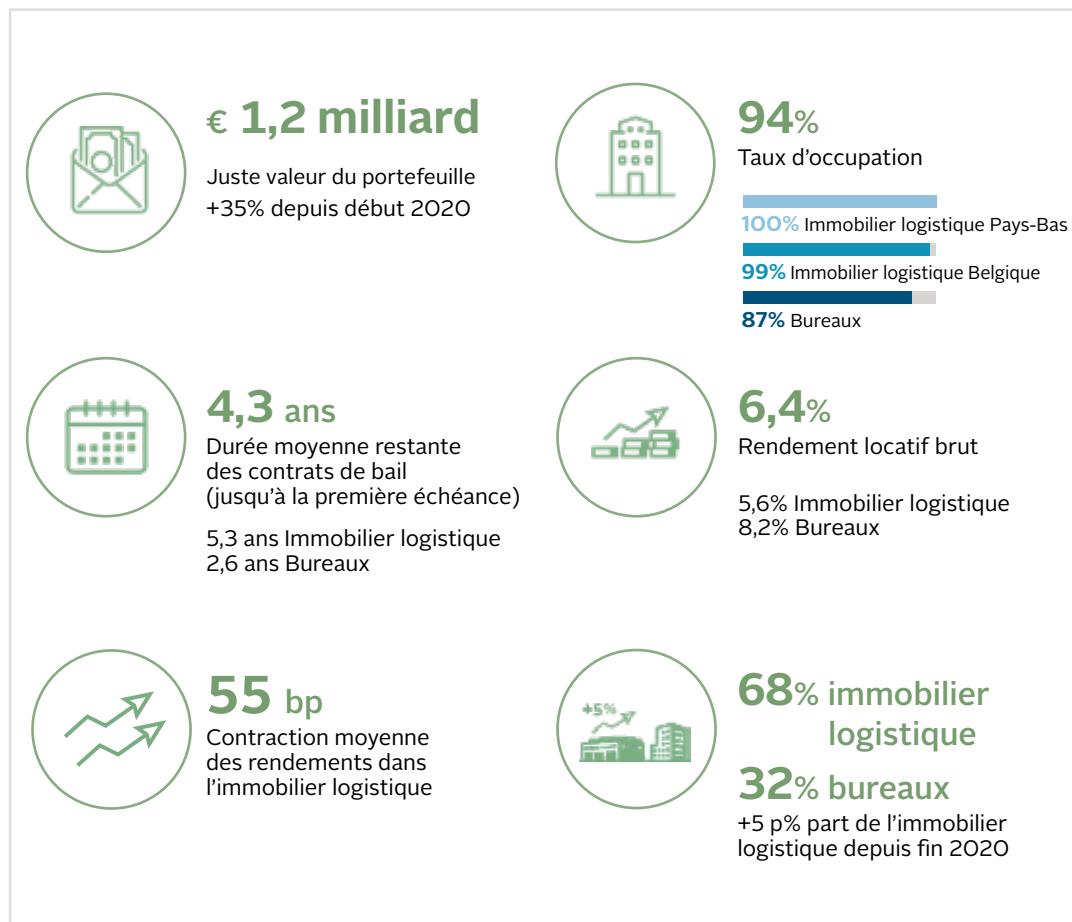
€ 1,2 milliard

Juste valeur du portefeuille
+35% depuis début 2020

94%
Taux d’occupation

100% Immobilier logistique Pays-Bas
99% Immobilier logistique Belgique
87% Bureaux

4,3 ans
Durée moyenne restante des contrats de bail (jusqu’à la première échéance)

5,3 ans Immobilier logistique
2,6 ans Bureaux

6,4%
Rendement locatif brut

5,6% Immobilier logistique
8,2% Bureaux

55 bp
Contraction moyenne des rendements dans l’immobilier logistique

+5%

68% immobilier logistique
32% bureaux
+5 p% part de l’immobilier logistique depuis fin 2020